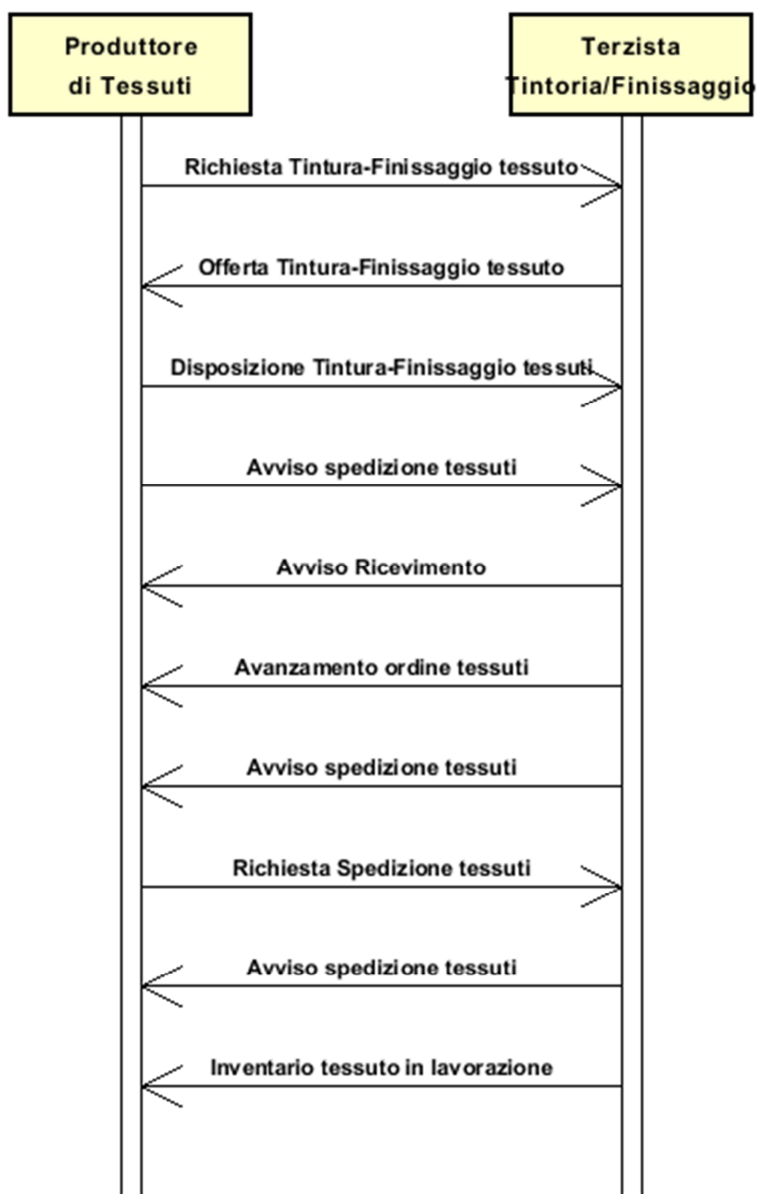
Produttore di Tessuti

Terzista Tintoria/Finissaggio

Richiesta Tintura-Finissaggio tessuto

Offerta Tintura-Finissaggio tessuto

Disposizione Tintura-Finissaggio tessuti

Avviso spedizione tessuti

Avviso Ricevimento

Avanzamento ordine tessuti

Avviso spedizione tessuti

Richiesta Spedizione tessuti

Avviso spedizione tessuti

Inventario tessuto in lavorazione